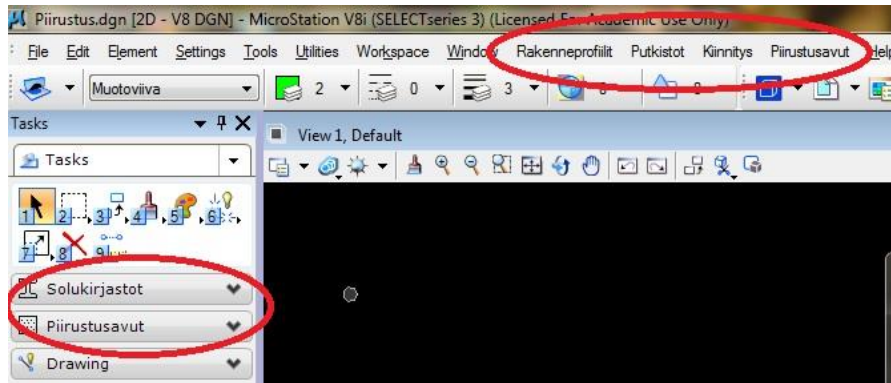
Piirustus.dgn [2D - V8 DGN] - MicroStation V8i (SELECTseries 3) (Licensed For Academic Use Only)

File Edit Element Settings Tools Utilities Workspace Window Rakenneprofiilit Putkistot Kiinnitys Piirustusavut Help

Muotoviiva 2 0 3 0 0

Tasks

View 1, Default

Tasks

1 2 3 4 5 6 7 8 9

Solukirjastot

Piirustusavut

Drawing